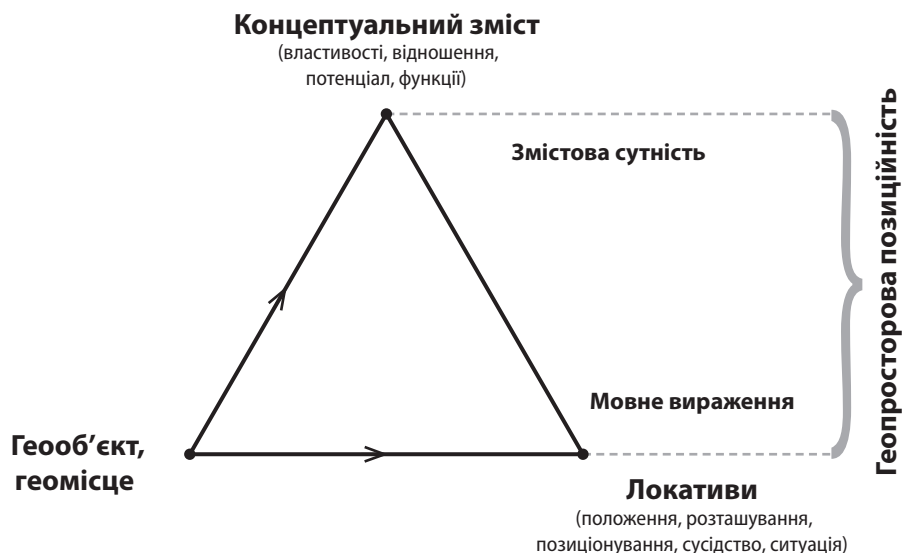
Концептуальний зміст
(властивості, відношення, потенціал, функції)

Змістова сутність

Мовне вираження

Геопросторова позиційність

Геооб'єкт, геомісце

Локативи
(положення, розташування, позиціонування, сусідство, ситуація)